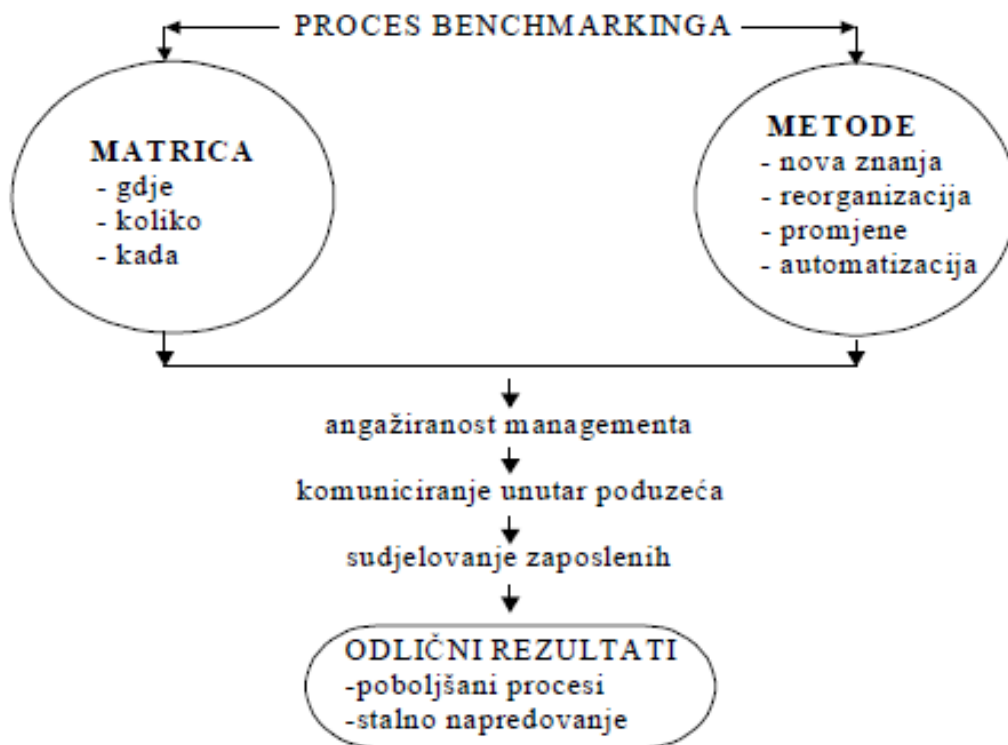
PROCES BENCHMARKINGA

MATRICA
- gdje
- koliko
- kada

METODE
- nova znanja
- reorganizacija
- promjene
- automatizacija

angažiranost managementa

komuniciranje unutar poduzeća

sudjelovanje zaposlenih

ODLIČNI REZULTATI
-poboljšani procesi
-stalno napredovanje